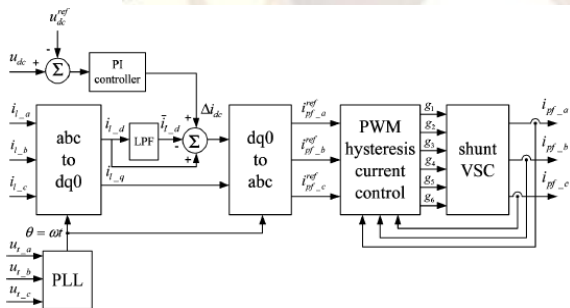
$u_{dc}^{ref}$

$u_{dc}$ + - $\Sigma$

PI controller

$i_{l\_a}$

$i_{l\_b}$

$i_{l\_c}$

abc to dq0

$i_{l\_d}$

LPF

$\bar{i}_{l\_d}$

$i_{l\_q}$

+ + - $\Sigma$

$\Delta i_{dc}$

dq0 to abc

$i_{pf\_a}^{ref}$

$i_{pf\_b}^{ref}$

$i_{pf\_c}^{ref}$

PWM hysteresis current control

$g_1$

$g_2$

$g_3$

$g_4$

$g_5$

$g_6$

shunt VSC

$i_{pf\_a}$

$i_{pf\_b}$

$i_{pf\_c}$

$\theta = \omega t$

$u_{s\_a}$

$u_{s\_b}$

$u_{s\_c}$

PLL